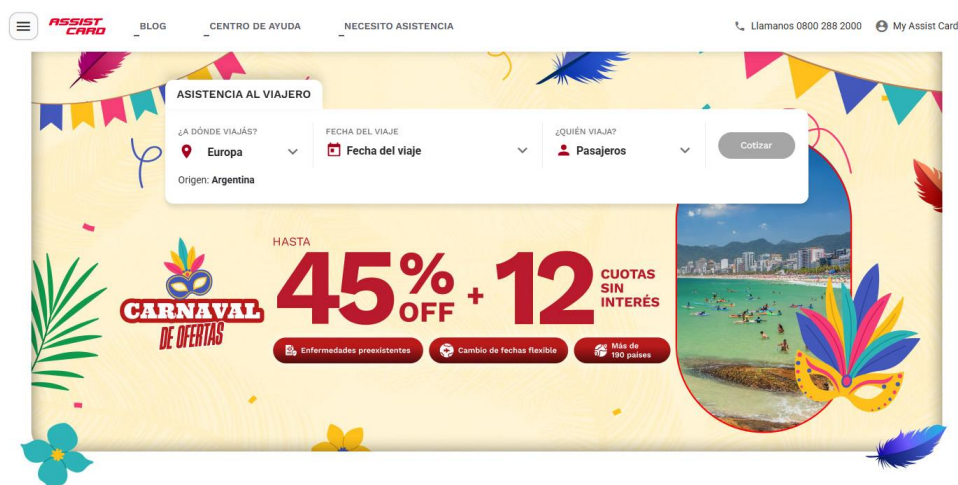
ASSIST CARD BLOG CENTRO DE AYUDA NECESITO ASISTENCIA

Llamanos 0800 288 2000 My Assist Card

ASISTENCIA AL VIAJERO

¿A DÓNDE VIAJÁS?
Europa

Origen: Argentina

FECHA DEL VIAJE
Fecha del viaje

¿QUIÉN VIAJA?
Pasajeros

Cotizar

CARNAVAL DE OFERTAS

HASTA 45% OFF + 12 CUOTAS SIN INTERÉS

Enfermedades preexistentes

Cambio de fechas flexible

Más de 190 países